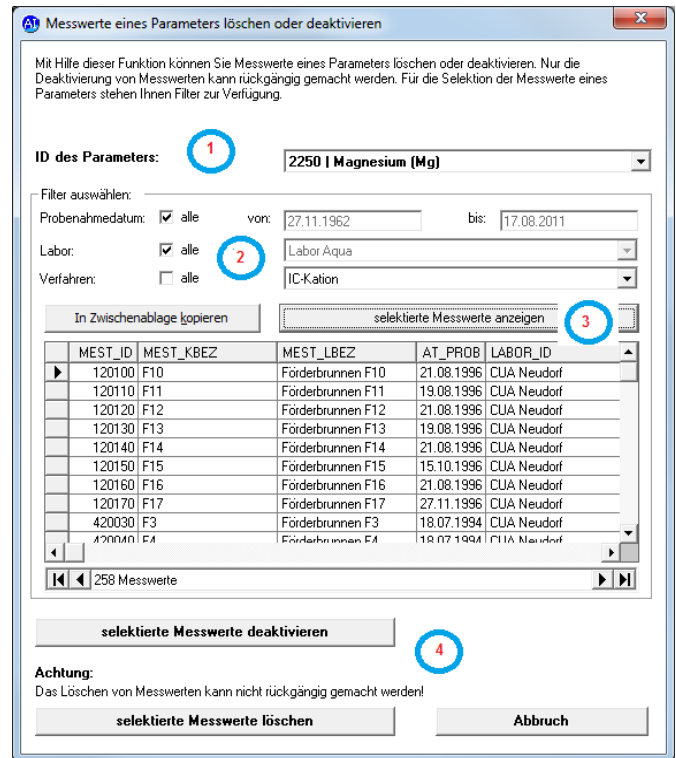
Messwerte eines Parameters löschen oder deaktivieren

Mit Hilfe dieser Funktion können Sie Messwerte eines Parameters löschen oder deaktivieren. Nur die Deaktivierung von Messwerten kann rückgängig gemacht werden. Für die Selektion der Messwerte eines Parameters stehen Ihnen Filter zur Verfügung.

ID des Parameters: 1 2250 | Magnesium (Mg)

Filter auswählen:

Probenahmedatum: alle von: 27.11.1962 bis: 17.08.2011

Labor: alle 2 Labor Aqua

Verfahren: alle IC-Kation

In Zwischenablage kopieren

selektierte Messwerte anzeigen 3

| MEST_ID | MEST_KBEZ | MEST_LBEZ | AT_PROB | LABOR_ID |
|---|---|---|---|---|
| 120100 | F10 | Förderbrunnen F10 | 21.08.1996 | CUA Neudorf |
| 120110 | F11 | Förderbrunnen F11 | 19.08.1996 | CUA Neudorf |
| 120120 | F12 | Förderbrunnen F12 | 21.08.1996 | CUA Neudorf |
| 120130 | F13 | Förderbrunnen F13 | 19.08.1996 | CUA Neudorf |
| 120140 | F14 | Förderbrunnen F14 | 21.08.1996 | CUA Neudorf |
| 120150 | F15 | Förderbrunnen F15 | 15.10.1996 | CUA Neudorf |
| 120160 | F16 | Förderbrunnen F16 | 21.08.1996 | CUA Neudorf |
| 120170 | F17 | Förderbrunnen F17 | 27.11.1996 | CUA Neudorf |
| 420030 | F3 | Förderbrunnen F3 | 18.07.1994 | CUA Neudorf |
| 420040 | F4 | Förderbrunnen F4 | 18.07.1994 | CUA Neudorf |

258 Messwerte

selektierte Messwerte deaktivieren

4

Achtung:
Das Löschen von Messwerten kann nicht rückgängig gemacht werden!

selektierte Messwerte löschen

Abbruch